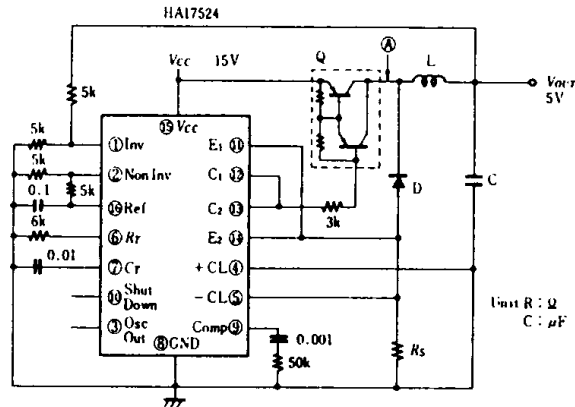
HA17524

Vcc 15V

Q

A

L

Vout 5V

5k

5k

5k

0.1

5k

6k

0.01

⑮ Vcc

① Inv

② Non Inv

⑯ Ref

⑥ Rт

⑦ Cт

⑩ Shut Down

③ Osc Out

⑧ GND

E₁ ⑪

C₁ ⑫

C₂ ⑬

E₂ ⑭

+CL ④

−CL ⑤

Comp ⑨

3k

D

C

0.001

50k

Rs

Unit R : Ω
C : μF